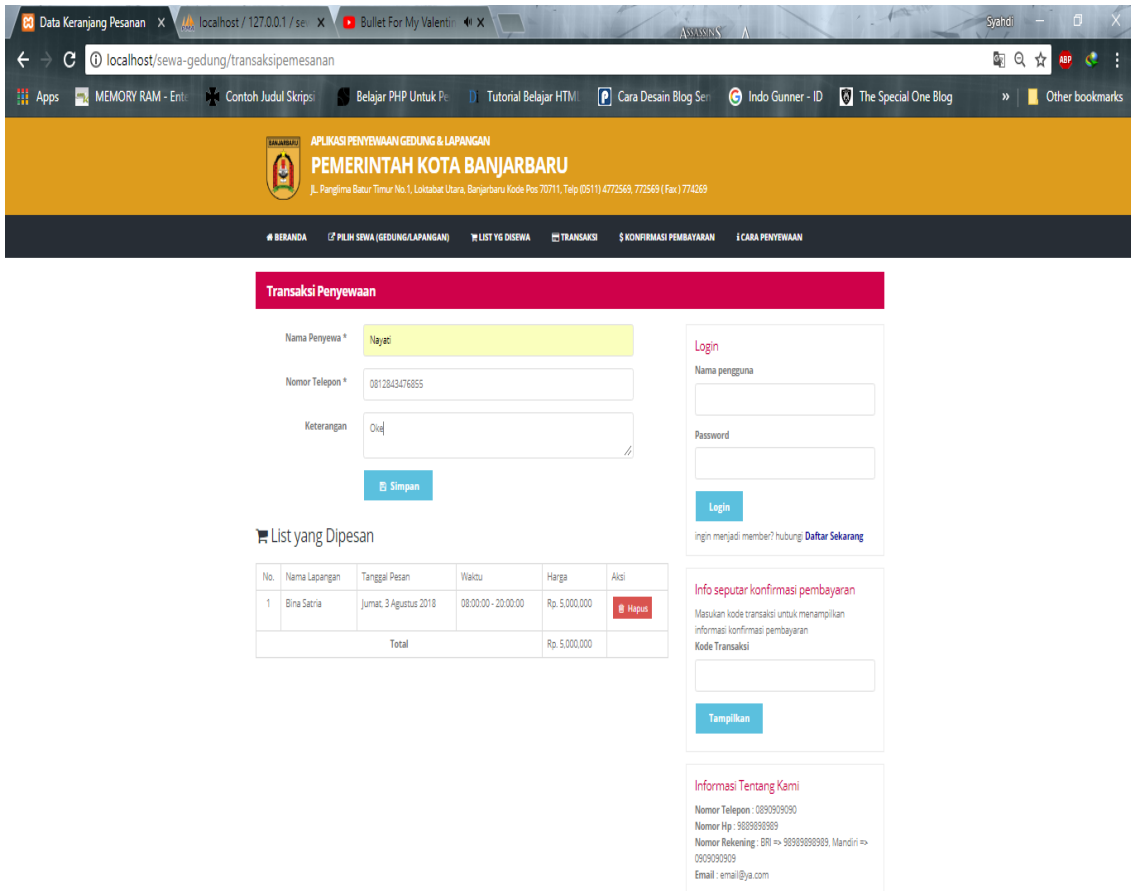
Data Keranjang Pesanan X
localhost / 127.0.0.1 / se X
Bullet For My Valentin X
ASSASSIN'S
Syahdi

localhost/sewa-gedung/transaksipemesanan

Apps
MEMORY RAM - Ent
Contoh Judul Skripsi
Belajar PHP Untuk Pe
Tutorial Belajar HTML
Cara Desain Blog Ser
Indo Gunner - ID
The Special One Blog
Other bookmarks

BANJARBARU
APLIKASI PENYEWAAN GEDUNG & LAPANGAN
PEMERINTAH KOTA BANJARBARU
JL. Panglima Batur Timur No.1, Loktabat Utara, Banjarbaru Kode Pos 70711, Telp (0511) 4772569, 772569 ( Fax ) 774269

BERANDA
PILIH SEWA (GEDUNG/LAPANGAN)
LIST YG DISEWA
TRANSAKSI
$ KONFIRMASI PEMBAYARAN
CARA PENYEWAAN

Transaksi Penyewaan

Nama Penyewa * Nayati
Nomor Telepon * 0812843476855
Keterangan Oke

Simpan

List yang Dipesan

| No. | Nama Lapangan | Tanggal Pesan | Waktu | Harga | Aksi |
|---|---|---|---|---|---|
| 1 | Bina Satria | Jumat, 3 Agustus 2018 | 08:00:00 - 20:00:00 | Rp. 5,000,000 | Hapus |
| | Total | | | Rp. 5,000,000 | |

Login
Nama pengguna
Password
Login
ingin menjadi member? hubungi Daftar Sekarang

Info seputar konfirmasi pembayaran
Masukan kode transaksi untuk menampilkan informasi konfirmasi pembayaran
Kode Transaksi
Tampilkan

Informasi Tentang Kami
Nomor Telepon : 0890909090
Nomor Hp : 9889898989
Nomor Rekening : BRI => 98989898989, Mandiri => 0909090909
Email : email@ya.com